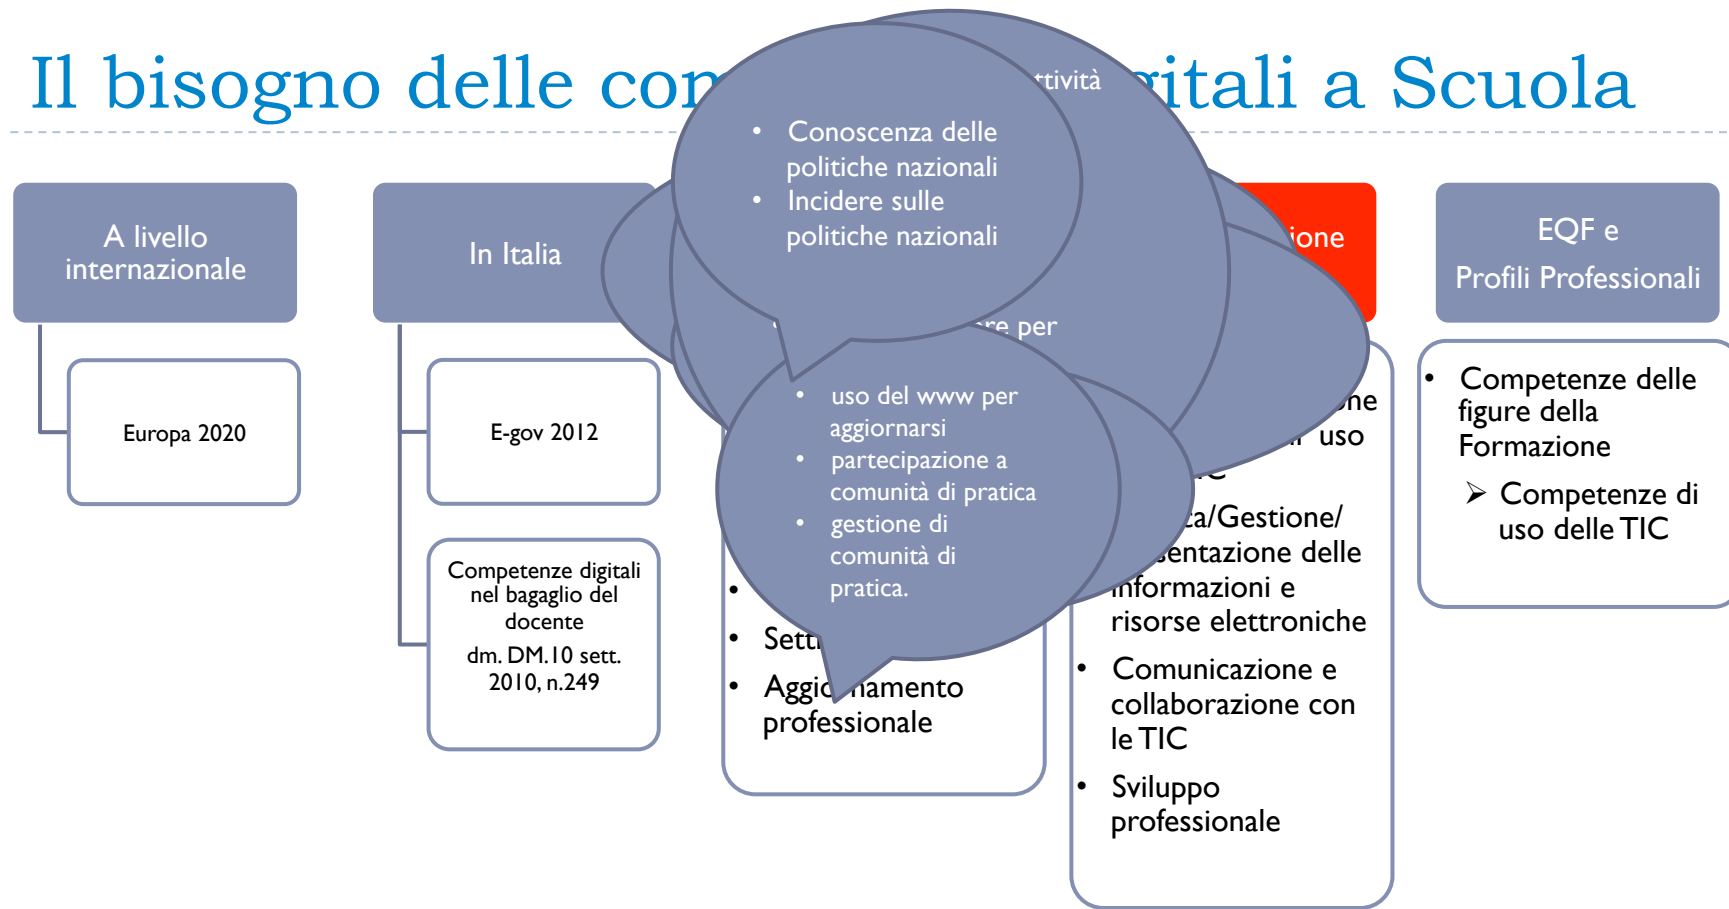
Il bisogno delle con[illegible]ttività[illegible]gitali a Scuola

A livello internazionale

Europa 2020

In Italia

E-gov 2012

Competenze digitali nel bagaglio del docente

dm. DM.10 sett. 2010, n.249

• Conoscenza delle politiche nazionali
• Incidere sulle politiche nazionali

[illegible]re per

• uso del www per aggiornarsi
• partecipazione a comunità di pratica
• gestione di comunità di pratica.

•
• Sett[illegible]
• Aggio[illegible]namento professionale

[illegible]ione

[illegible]ne
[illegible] uso
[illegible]
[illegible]ca/Gestione/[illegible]sentazione delle informazioni e risorse elettroniche
• Comunicazione e collaborazione con le TIC
• Sviluppo professionale

EQF e Profili Professionali

• Competenze delle figure della Formazione
➢ Competenze di uso delle TIC